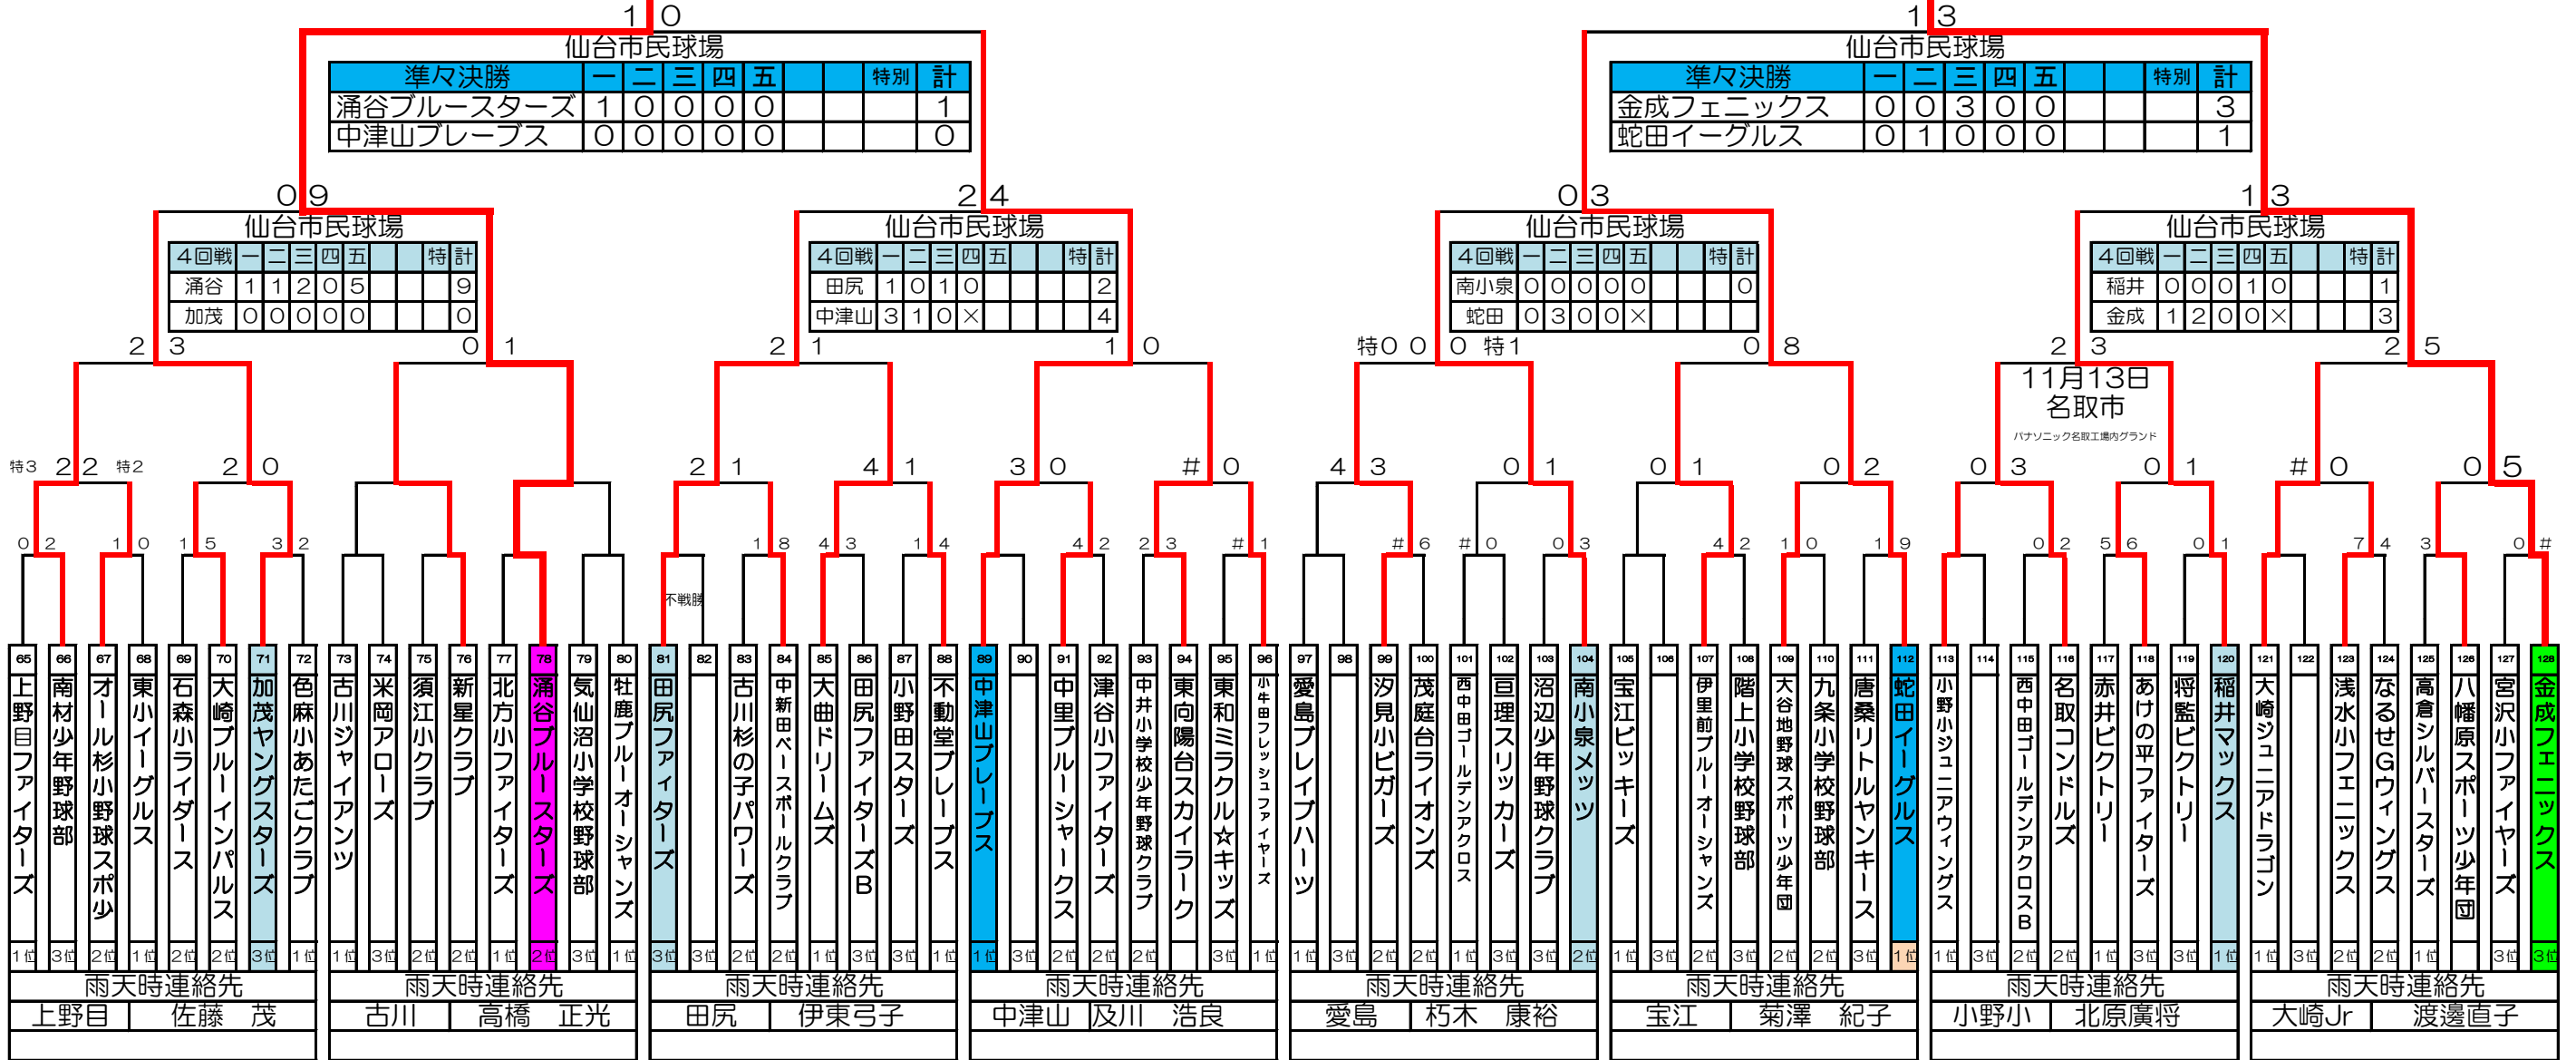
1 0
仙台市民球場

| 準々決勝 | 一 | 二 | 三 | 四 | 五 | | | 特別 | 計 |
|---|---|---|---|---|---|---|---|---|---|
| 涌谷ブルースターズ | 1 | 0 | 0 | 0 | 0 | | | | 1 |
| 中津山ブレーブス | 0 | 0 | 0 | 0 | 0 | | | | 0 |

1 3
仙台市民球場

| 準々決勝 | 一 | 二 | 三 | 四 | 五 | | | 特別 | 計 |
|---|---|---|---|---|---|---|---|---|---|
| 金成フェニックス | 0 | 0 | 3 | 0 | 0 | | | | 3 |
| 蛇田イーグルス | 0 | 1 | 0 | 0 | 0 | | | | 1 |

0 9
仙台市民球場

| 4回戦 | 一 | 二 | 三 | 四 | 五 | | | 特 | 計 |
|---|---|---|---|---|---|---|---|---|---|
| 涌谷 | 1 | 1 | 2 | 0 | 5 | | | | 9 |
| 加茂 | 0 | 0 | 0 | 0 | 0 | | | | 0 |

2 4
仙台市民球場

| 4回戦 | 一 | 二 | 三 | 四 | 五 | | | 特 | 計 |
|---|---|---|---|---|---|---|---|---|---|
| 田尻 | 1 | 0 | 1 | 0 | | | | | 2 |
| 中津山 | 3 | 1 | 0 | × | | | | | 4 |

0 3
仙台市民球場

| 4回戦 | 一 | 二 | 三 | 四 | 五 | | | 特 | 計 |
|---|---|---|---|---|---|---|---|---|---|
| 南小泉 | 0 | 0 | 0 | 0 | 0 | | | | 0 |
| 蛇田 | 0 | 3 | 0 | 0 | × | | | | |

1 3
仙台市民球場

| 4回戦 | 一 | 二 | 三 | 四 | 五 | | | 特 | 計 |
|---|---|---|---|---|---|---|---|---|---|
| 稲井 | 0 | 0 | 0 | 1 | 0 | | | | 1 |
| 金成 | 1 | 2 | 0 | 0 | × | | | | 3 |

2 3 0 1 2 1 1 0 特0 0 0 特1 0 8 2 3 2 5

11月13日
名取市
パナソニック名取工場内グランド

特3 2 2 特2 2 0 2 1 4 1 3 0 # 0 4 3 0 1 0 1 0 2 0 3 0 1 # 0 0 5

0 2 1 0 1 5 3 2 1 8 4 3 1 4 4 2 2 3 # 1 # 6 # 0 0 3 4 2 1 0 1 9 0 2 5 6 0 1 7 4 3 0 #

不戦勝

65 上野目ファイターズ 1位
66 南材少年野球部 3位
67 オール杉小野球スポ少 2位
68 東小イーグルス 1位
69 石森小ライダース 2位
70 大崎ブルーインパルス 2位
71 加茂ヤングスターズ 3位
72 色麻小あたごクラブ 1位
73 古川ジャイアンツ 1位
74 米岡アローズ 3位
75 須江小クラブ 2位
76 新星クラブ 2位
77 北方小ファイターズ 1位
78 涌谷ブルースターズ 2位
79 気仙沼小学校野球部 3位
80 牡鹿ブルーオーシャンズ 1位
81 田尻ファイターズ 3位
82 3位
83 古川杉の子パワーズ 2位
84 中新田ベースボールクラブ 2位
85 大曲ドリームズ 1位
86 田尻ファイターズB 3位
87 小野田スターズ 3位
88 不動堂ブレーブス 1位
89 中津山ブレーブス 1位
90 3位
91 中里ブルーシャークス 2位
92 津谷小ファイターズ 2位
93 中井小学校少年野球クラブ 2位
94 東向陽台スカイラーク
95 東和ミラクル☆キッズ 3位
96 小牛田フレッシュファイヤーズ 1位
97 愛島ブレイブハーツ 1位
98 3位
99 汐見小ビガーズ 2位
100 茂庭台ライオンズ 2位
101 西中田ゴールデンアクロス 1位
102 亘理スリッカーズ 3位
103 沼辺少年野球クラブ 3位
104 南小泉メッツ 2位
105 宝江ビッキーズ 1位
106 3位
107 伊里前ブルーオーシャンズ 2位
108 階上小学校野球部 3位
109 大谷地野球スポーツ少年団 2位
110 九条小学校野球部 2位
111 唐桑リトルヤンキース 3位
112 蛇田イーグルス 1位
113 小野小ジュニアウィングス 1位
114 3位
115 西中田ゴールデンアクロスB 2位
116 名取コンドルズ 2位
117 赤井ビクトリー 1位
118 あけの平ファイターズ 3位
119 将監ビクトリー 3位
120 稲井マックス 1位
121 大崎ジュニアドラゴン 1位
122 3位
123 浅水小フェニックス 2位
124 なるせGウィングス 2位
125 高倉シルバースターズ 1位
126 八幡原スポーツ少年団
127 宮沢小ファイヤーズ 3位
128 金成フェニックス 3位

| 雨天時連絡先 | |
|---|---|
| 上野目 | 佐藤　茂 |

| 雨天時連絡先 | |
|---|---|
| 古川 | 高橋　正光 |

| 雨天時連絡先 | |
|---|---|
| 田尻 | 伊東弓子 |

| 雨天時連絡先 | |
|---|---|
| 中津山 | 及川　浩良 |

| 雨天時連絡先 | |
|---|---|
| 愛島 | 朽木　康裕 |

| 雨天時連絡先 | |
|---|---|
| 宝江 | 菊澤　紀子 |

| 雨天時連絡先 | |
|---|---|
| 小野小 | 北原廣将 |

| 雨天時連絡先 | |
|---|---|
| 大崎Jr | 渡邊直子 |